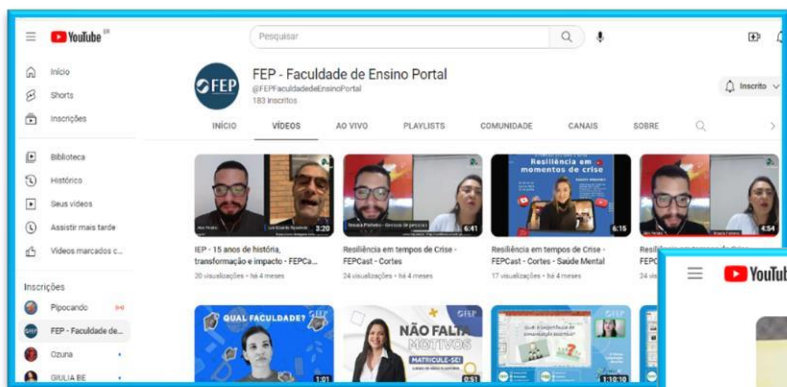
YouTube BR

Pesquisar

Início
Shorts
Inscrições

Biblioteca
Histórico
Seus vídeos
Assistir mais tarde
Vídeos marcados c...

Inscrições
Pipocando
FEP - Faculdade de...
Ozuna
GIULIA BE

FEP

FEP - Faculdade de Ensino Portal
@FEPFaculdadedeEnsinoPortal
183 inscritos

Inscrito

INÍCIO VÍDEOS AO VIVO PLAYLISTS COMUNIDADE CANAIS SOBRE

3:20
IEP - 15 anos de história, transformação e impacto - FEPCa...
20 visualizações • há 4 meses

6:41
Resiliência em tempos de Crise - FEPCast - Cortes
24 visualizações • há 4 meses

Resiliência em momentos de crise
6:15
Resiliência em tempos de Crise - FEPCast - Cortes - Saúde Mental
17 visualizações • há 4 meses

4:54
Resili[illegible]
FEPC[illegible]

QUAL FACULDADE?
1:01

NÃO FALTA MOTIVOS
MATRICULE-SE!
0:53

1:10:10

YouTub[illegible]